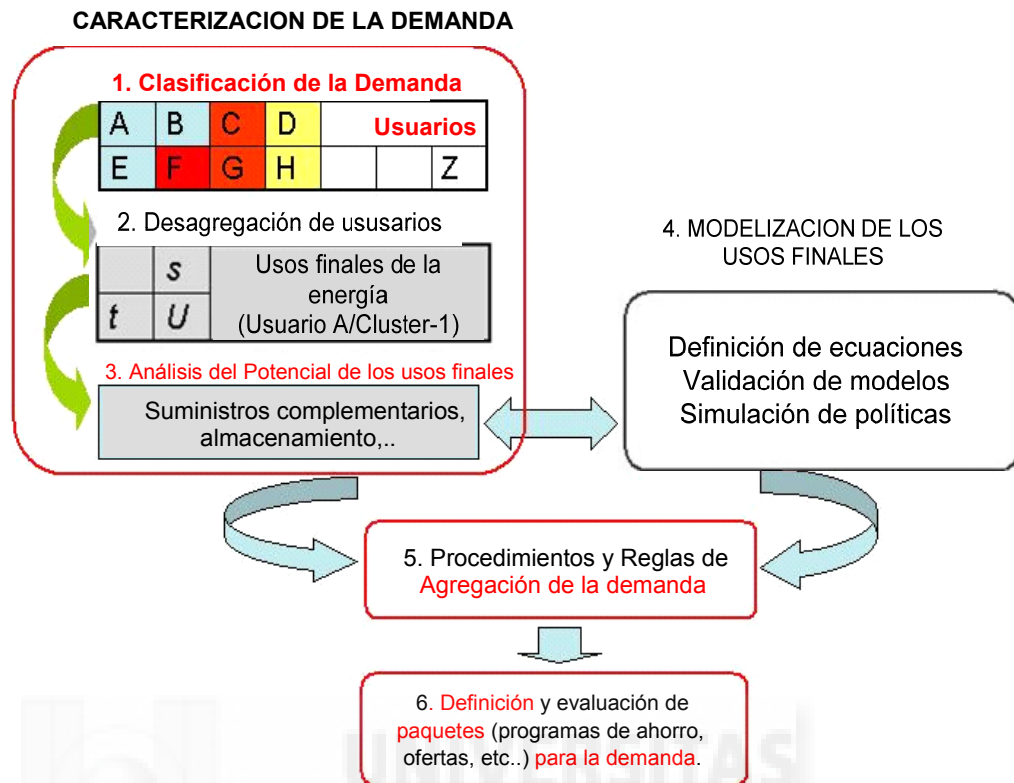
CARACTERIZACION DE LA DEMANDA

1. Clasificación de la Demanda

| A | B | C | D | Usuarios | | |
|---|---|---|---|---|---|---|
| E | F | G | H | | | Z |

2. Desagregación de ususarios

| | s | Usos finales de la energía (Usuario A/Cluster-1) |
|---|---|---|
| t | U | |

3. Análisis del Potencial de los usos finales

Suministros complementarios, almacenamiento,..

4. MODELIZACION DE LOS USOS FINALES

Definición de ecuaciones
Validación de modelos
Simulación de políticas

5. Procedimientos y Reglas de Agregación de la demanda

6. Definición y evaluación de paquetes (programas de ahorro, ofertas, etc..) para la demanda.